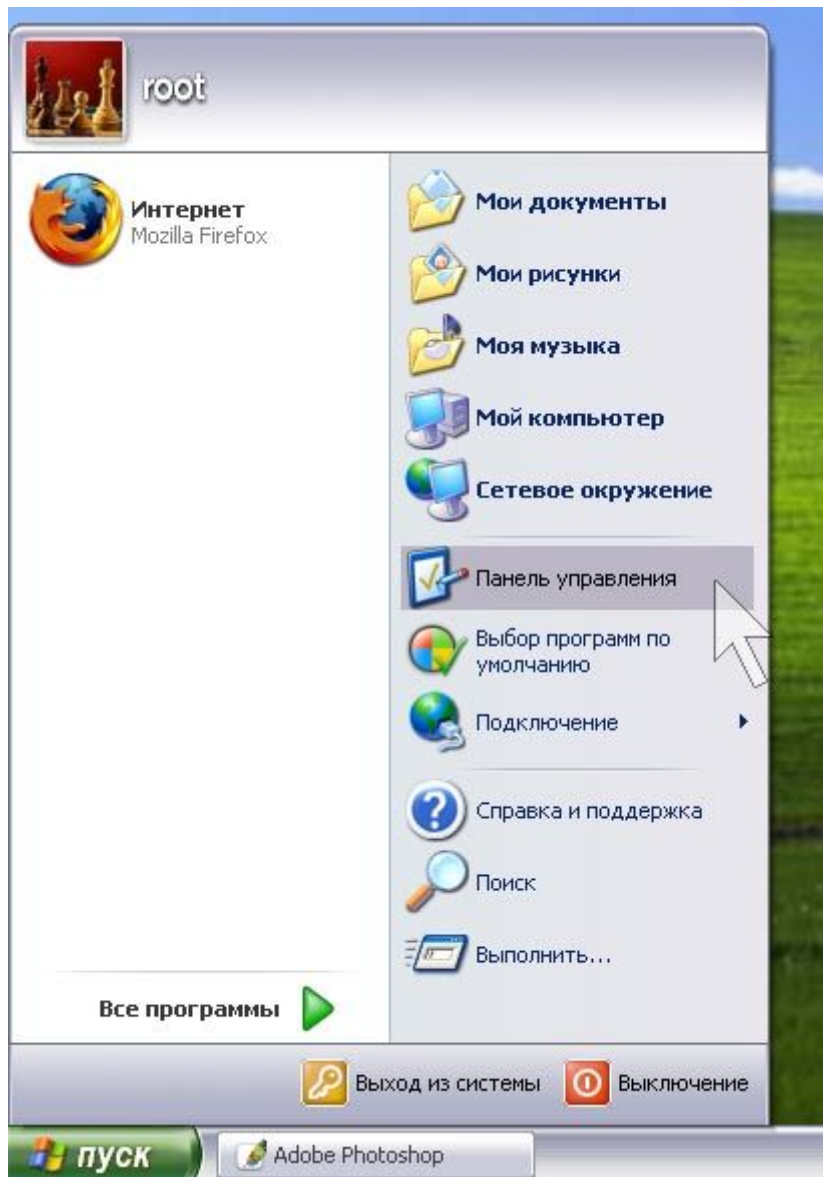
root

Интернет
Mozilla Firefox

Все программы

Мои документы

Мои рисунки

Моя музыка

Мой компьютер

Сетевое окружение

Панель управления

Выбор программ по умолчанию

Подключение

Справка и поддержка

Поиск

Выполнить...

Выход из системы

Выключение

пуск

Adobe Photoshop